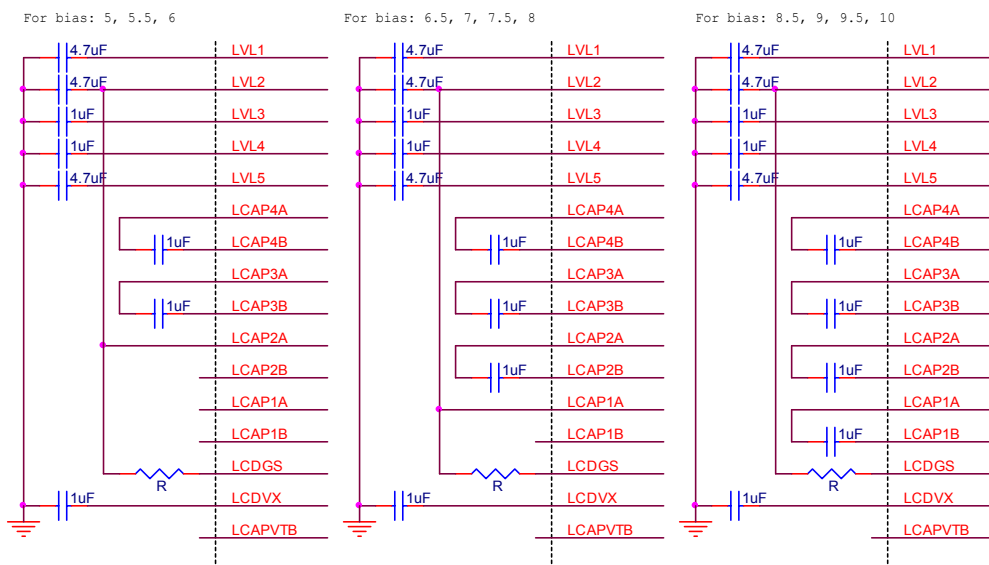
For bias: 5, 5.5, 6

4.7uF
LVL1
4.7uF
LVL2
1uF
LVL3
1uF
LVL4
4.7uF
LVL5
LCAP4A
1uF
LCAP4B
LCAP3A
1uF
LCAP3B
LCAP2A
LCAP2B
LCAP1A
LCAP1B
R
LCDGS
1uF
LCDVX
LCAPVTB

For bias: 6.5, 7, 7.5, 8

4.7uF
LVL1
4.7uF
LVL2
1uF
LVL3
1uF
LVL4
4.7uF
LVL5
LCAP4A
1uF
LCAP4B
LCAP3A
1uF
LCAP3B
LCAP2A
1uF
LCAP2B
LCAP1A
LCAP1B
R
LCDGS
1uF
LCDVX
LCAPVTB

For bias: 8.5, 9, 9.5, 10

4.7uF
LVL1
4.7uF
LVL2
1uF
LVL3
1uF
LVL4
4.7uF
LVL5
LCAP4A
1uF
LCAP4B
LCAP3A
1uF
LCAP3B
LCAP2A
1uF
LCAP2B
LCAP1A
1uF
LCAP1B
R
LCDGS
1uF
LCDVX
LCAPVTB